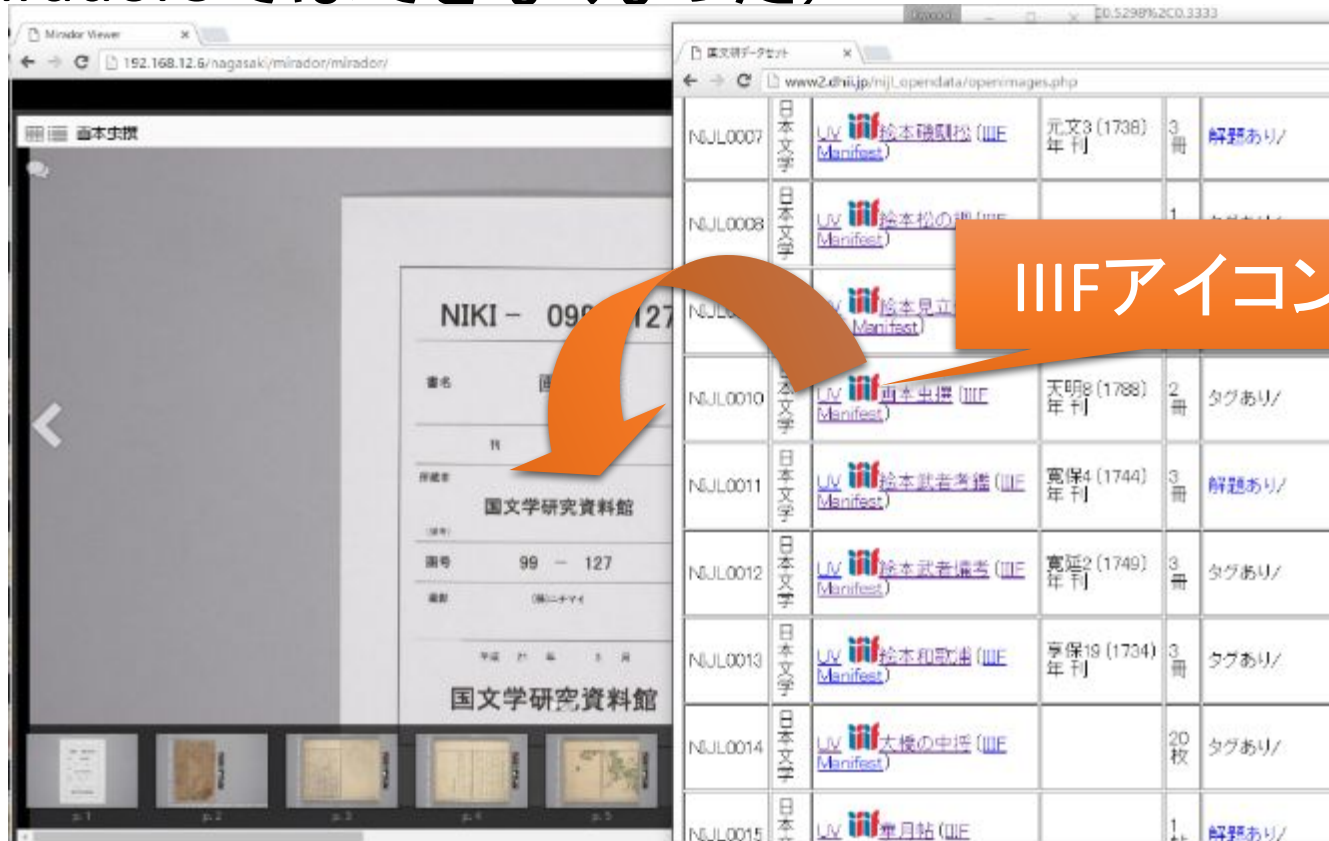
Mirador Viewer
192.168.12.6/nagasaki/mirador/mirador/
画本虫撰
NIKI－ 09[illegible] 127
書名 画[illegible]
刊
所蔵者
国文学研究資料館
函号 99 － 127
(株)ニチマイ
国文学研究資料館
p. 1 p. 2 p. 3 p. 4 p. 5

国文研データセット
www2.dhii.jp/nijl_opendata/openimages.php
0.5298%2C0.3333

| NIJL0007 | 日本文学 | UV iiif 絵本磯馴松 (IIIF Manifest) | 元文3 (1738) 年 刊 | 3冊 | 解題あり/ |
| --- | --- | --- | --- | --- | --- |
| NIJL0008 | 日本文学 | UV iiif 絵本松の調 (IIIF Manifest) | | 1 | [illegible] |
| NIJL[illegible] | | UV iiif 絵本見立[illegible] Manifest) | | | |
| NIJL0010 | 日本文学 | UV iiif 画本虫撰 (IIIF Manifest) | 天明8 (1788) 年 刊 | 2冊 | タグあり/ |
| NIJL0011 | 日本文学 | UV iiif 絵本武者考鑑 (IIIF Manifest) | 寛保4 (1744) 年 刊 | 3冊 | 解題あり/ |
| NIJL0012 | 日本文学 | UV iiif 絵本武者備考 (IIIF Manifest) | 寛延2 (1749) 年 刊 | 3冊 | タグあり/ |
| NIJL0013 | 日本文学 | UV iiif 絵本和歌浦 (IIIF Manifest) | 享保19 (1734) 年 刊 | 3冊 | タグあり/ |
| NIJL0014 | 日本文学 | UV iiif 太楼の中将 (IIIF Manifest) | | 20枚 | タグあり/ |
| NIJL0015 | 日本 | UV iiif 華月帖 (IIIF | | 1 | 解題あり/ |

IIIFアイコン